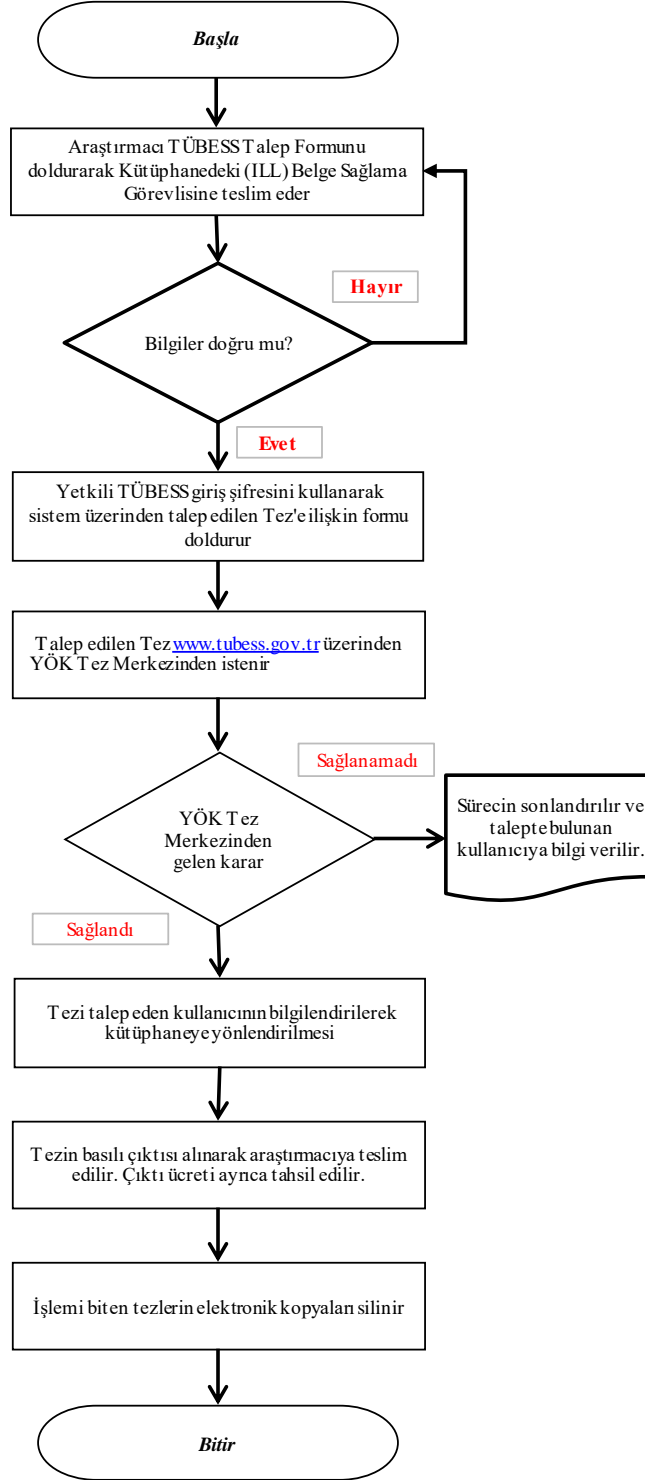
Başla

Araştırmacı TÜBESS Talep Formunu doldurarak Kütüphanedeki (ILL) Belge Sağlama Görevlisine teslim eder

Hayır

Bilgiler doğru mu?

Evet

Yetkili TÜBESS giriş şifresini kullanarak sistem üzerinden talep edilen Tez'e ilişkin formu doldurur

Talep edilen Tez www.tubess.gov.tr üzerinden YÖK Tez Merkezinden istenir

Sağlanamadı

YÖK Tez Merkezinden gelen karar

Sürecin sonlandırılır ve talepte bulunan kullanıcıya bilgi verilir.

Sağlandı

Tezi talep eden kullanıcının bilgilendirilerek kütüphaneye yönlendirilmesi

Tezin basılı çıktısı alınarak araştırmacıya teslim edilir. Çıktı ücreti ayrıca tahsil edilir.

İşlemi biten tezlerin elektronik kopyaları silinir

Bitir